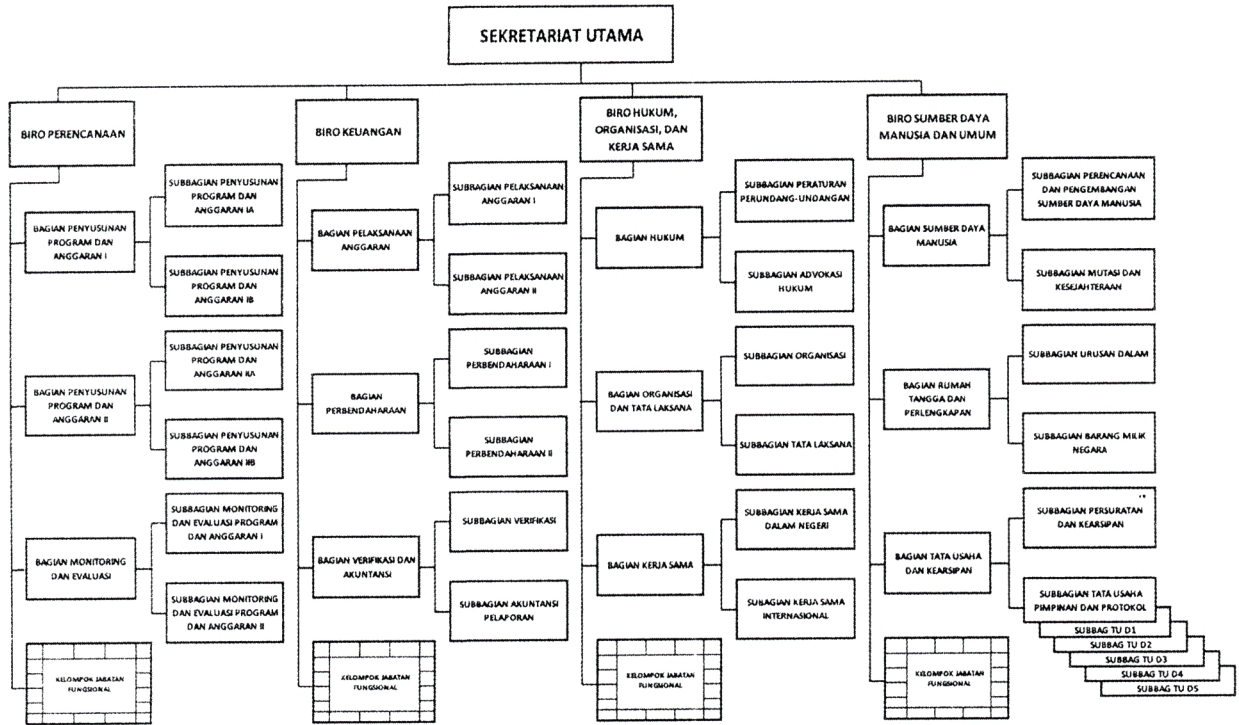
SEKRETARIAT UTAMA

BIRO PERENCANAAN

BAGIAN PENYUSUNAN PROGRAM DAN ANGGARAN I

SUBBAGIAN PENYUSUNAN PROGRAM DAN ANGGARAN IA

SUBBAGIAN PENYUSUNAN PROGRAM DAN ANGGARAN IB

BAGIAN PENYUSUNAN PROGRAM DAN ANGGARAN II

SUBBAGIAN PENYUSUNAN PROGRAM DAN ANGGARAN IIA

SUBBAGIAN PENYUSUNAN PROGRAM DAN ANGGARAN IIB

BAGIAN MONITORING DAN EVALUASI

SUBBAGIAN MONITORING DAN EVALUASI PROGRAM DAN ANGGARAN I

SUBBAGIAN MONITORING DAN EVALUASI PROGRAM DAN ANGGARAN II

KELOMPOK JABATAN FUNGSIONAL

BIRO KEUANGAN

BAGIAN PELAKSANAAN ANGGARAN

SUBBAGIAN PELAKSANAAN ANGGARAN I

SUBBAGIAN PELAKSANAAN ANGGARAN II

BAGIAN PERBENDAHARAAN

SUBBAGIAN PERBENDAHARAAN I

SUBBAGIAN PERBENDAHARAAN II

BAGIAN VERIFIKASI DAN AKUNTANSI

SUBBAGIAN VERIFIKASI

SUBBAGIAN AKUNTANSI PELAPORAN

KELOMPOK JABATAN FUNGSIONAL

BIRO HUKUM, ORGANISASI, DAN KERJA SAMA

BAGIAN HUKUM

SUBBAGIAN PERATURAN PERUNDANG-UNDANGAN

SUBBAGIAN ADVOKASI HUKUM

BAGIAN ORGANISASI DAN TATA LAKSANA

SUBBAGIAN ORGANISASI

SUBBAGIAN TATA LAKSANA

BAGIAN KERJA SAMA

SUBBAGIAN KERJA SAMA DALAM NEGERI

SUBAGIAN KERJA SAMA INTERNASIONAL

KELOMPOK JABATAN FUNGSIONAL

BIRO SUMBER DAYA MANUSIA DAN UMUM

BAGIAN SUMBER DAYA MANUSIA

SUBBAGIAN PERENCANAAN DAN PENGEMBANGAN SUMBER DAYA MANUSIA

SUBBAGIAN MUTASI DAN KESEJAHTERAAN

BAGIAN RUMAH TANGGA DAN PERLENGKAPAN

SUBBAGIAN URUSAN DALAM

SUBBAGIAN BARANG MILIK NEGARA

BAGIAN TATA USAHA DAN KEARSIPAN

SUBBAGIAN PERSURATAN DAN KEARSIPAN

SUBBAGIAN TATA USAHA PIMPINAN DAN PROTOKOL

SUBBAG TU D1

SUBBAG TU D2

SUBBAG TU D3

SUBBAG TU D4

SUBBAG TU D5

KELOMPOK JABATAN FUNGSIONAL